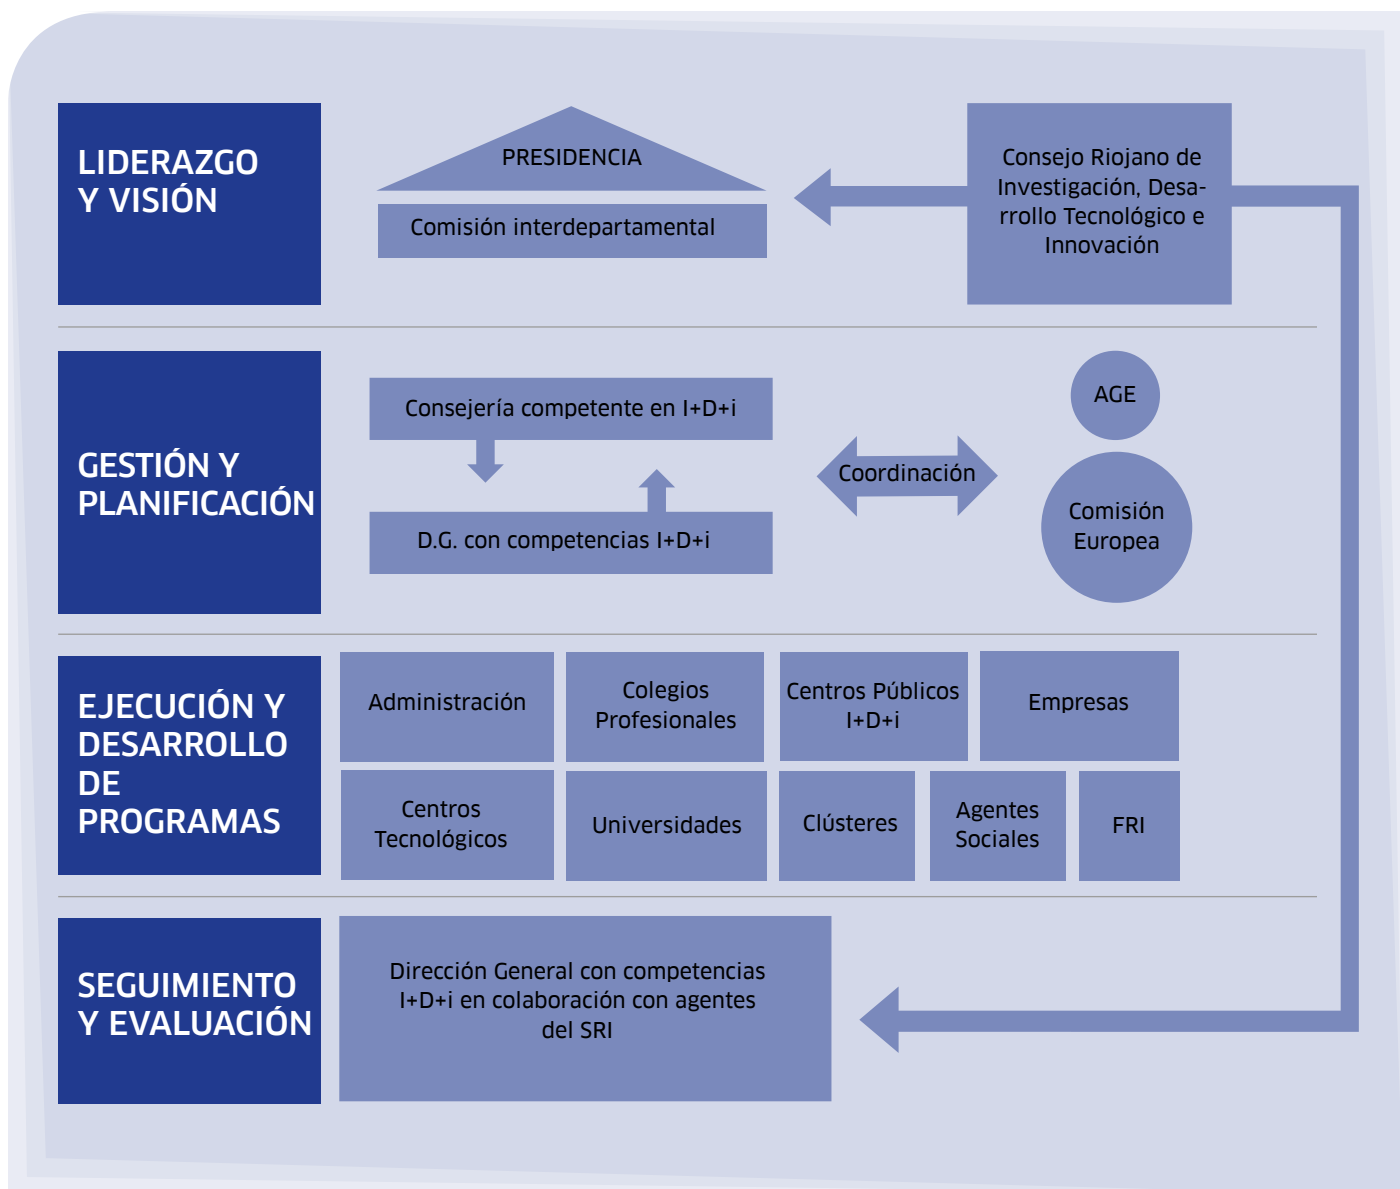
LIDERAZGO Y VISIÓN

PRESIDENCIA

Comisión interdepartamental

Consejo Riojano de Investigación, Desarrollo Tecnológico e Innovación

GESTIÓN Y PLANIFICACIÓN

Consejería competente en I+D+i

D.G. con competencias I+D+i

Coordinación

AGE

Comisión Europea

EJECUCIÓN Y DESARROLLO DE PROGRAMAS

Administración

Colegios Profesionales

Centros Públicos I+D+i

Empresas

Centros Tecnológicos

Universidades

Clústeres

Agentes Sociales

FRI

SEGUIMIENTO Y EVALUACIÓN

Dirección General con competencias I+D+i en colaboración con agentes del SRI